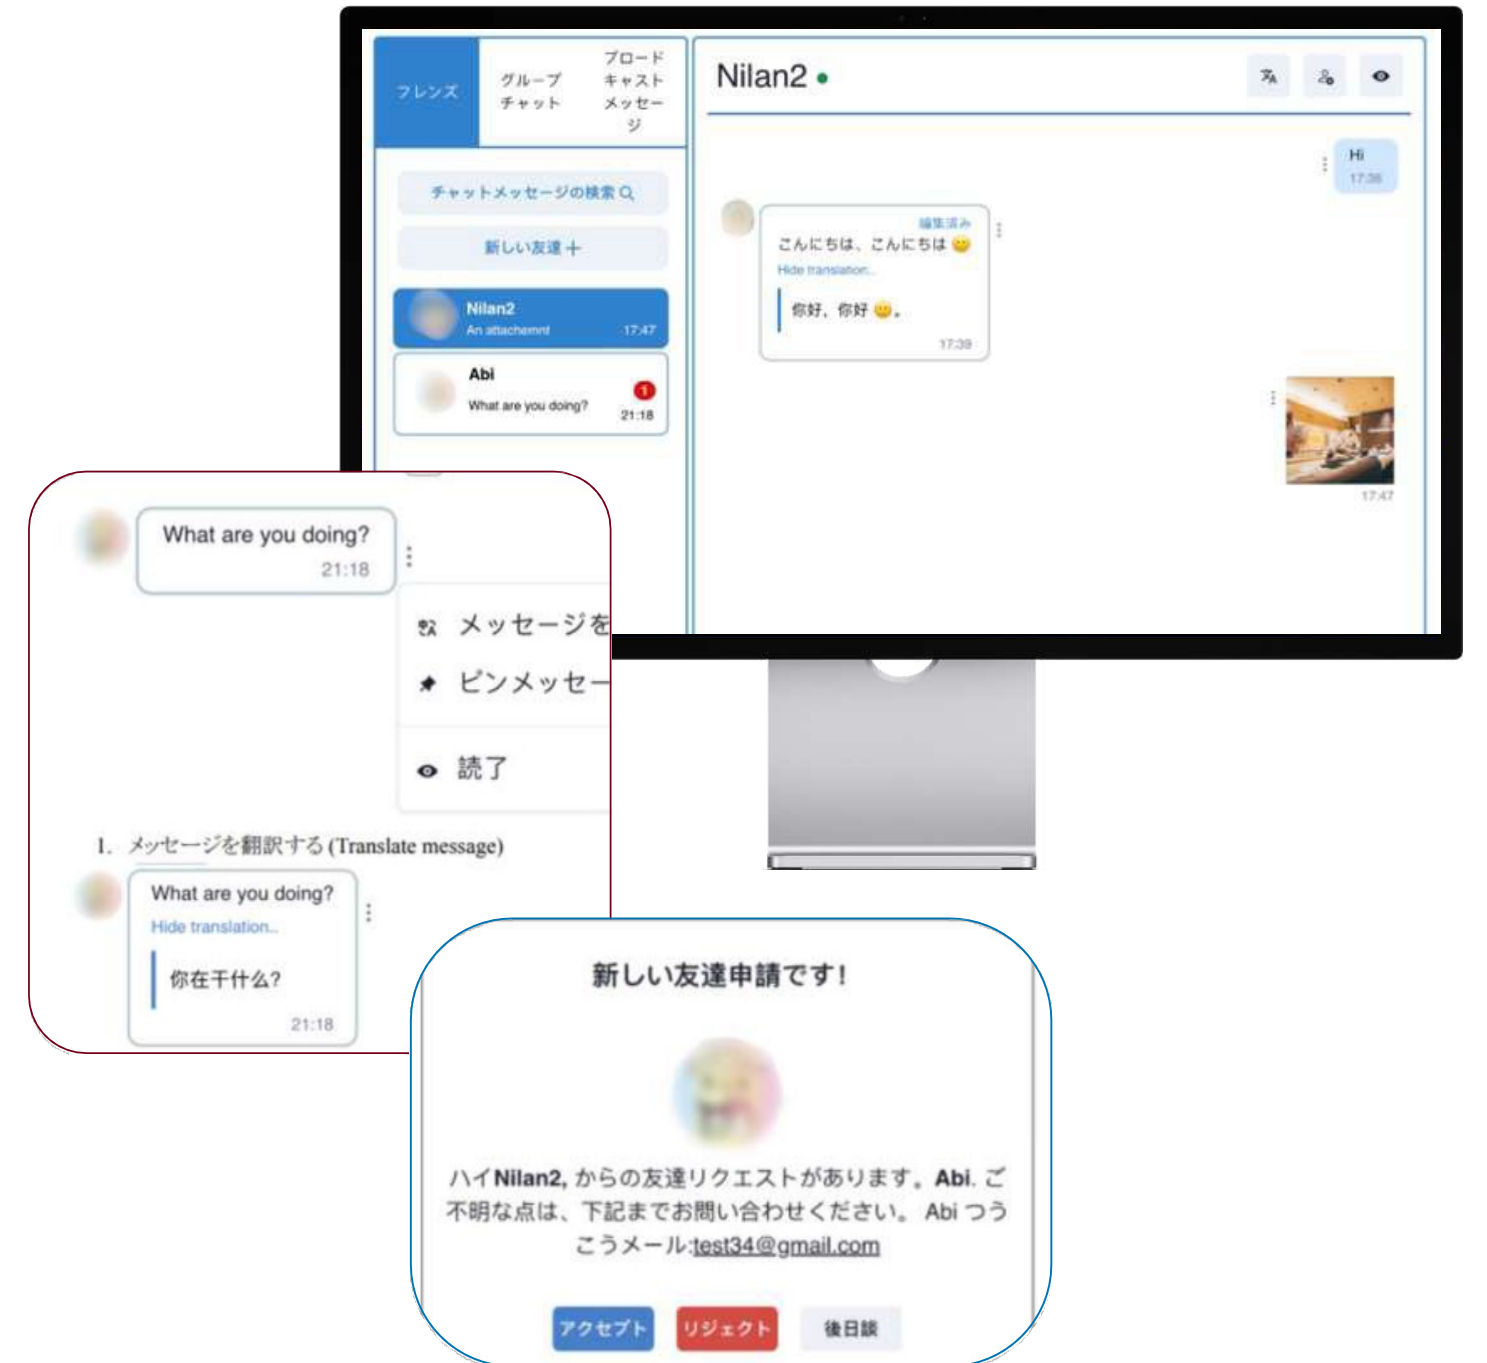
フレンズ

グループチャット

ブロードキャストメッセージ

チャットメッセージの検索

新しい友達 +

Nilan2
An attachemnt 17:47

Abi
What are you doing? 21:18
1

Nilan2

Hi
17:38

編集済み
こんにちは、こんにちは 😊
Hide translation..
你好，你好 😊。
17:39

17:47

What are you doing?
21:18

メッセージを
ピンメッセー
読了

1. メッセージを翻訳する (Translate message)

What are you doing?
Hide translation..
你在干什么?
21:18

新しい友達申請です!

ハイNilan2, からの友達リクエストがあります。Abi. ご不明な点は、下記までお問い合わせください。 Abi つうこうメール:test34@gmail.com

アクセプト
リジェクト
後日談